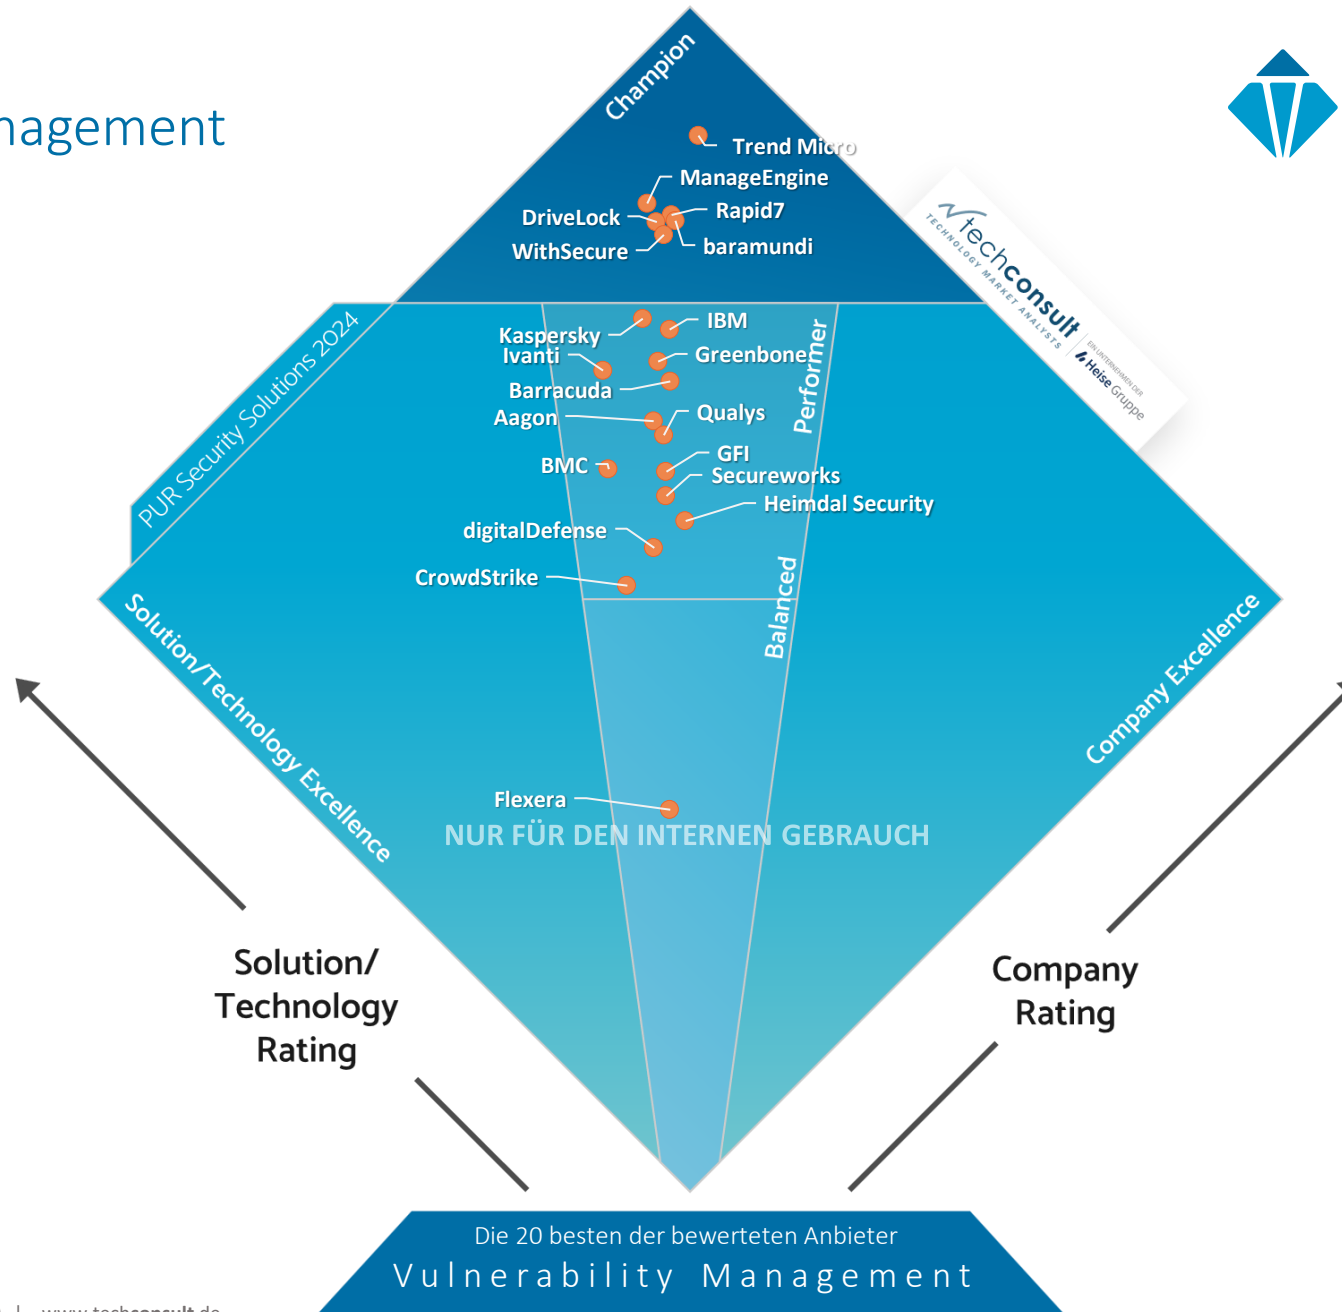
nagement

Champion

Trend Micro
ManageEngine
DriveLock
Rapid7
WithSecure
baramundi

techconsult
TECHNOLOGY MARKET ANALYSTS
EIN UNTERNEHMEN DER Heise Gruppe

PUR Security Solutions 2024

Kaspersky
IBM
Ivanti
Greenbone
Barracuda
Performer
Aagon
Qualys
BMC
GFI
Secureworks
Heimdal Security
digitalDefense
CrowdStrike
Balanced

Solution/Technology Excellence

Company Excellence

Flexera
NUR FÜR DEN INTERNEN GEBRAUCH

Solution/ Technology Rating

Company Rating

Die 20 besten der bewerteten Anbieter
Vulnerability Management

www.techconsult.de